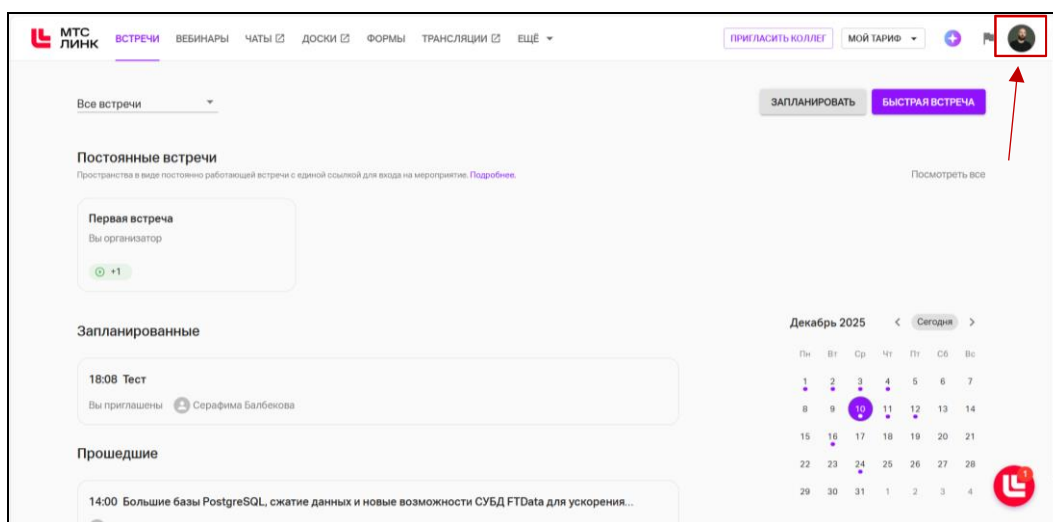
МТС ЛИНК ВСТРЕЧИ ВЕБИНАРЫ ЧАТЫ ДОСКИ ФОРМЫ ТРАНСЛЯЦИИ ЕЩЁ

ПРИГЛАСИТЬ КОЛЛЕГ МОЙ ТАРИФ

Все встречи

ЗАПЛАНИРОВАТЬ БЫСТРАЯ ВСТРЕЧА

Постоянные встречи

Пространства в виде постоянно работающей встречи с единой ссылкой для входа на мероприятие. Подробнее.

Посмотреть все

Первая встреча

Вы организатор

+1

Запланированные

18:08 Тест

Вы приглашены Серафима Балбекова

Прошедшие

14:00 Большие базы PostgreSQL, сжатие данных и новые возможности СУБД FTData для ускорения...

Декабрь 2025 Сегодня

| Пн | Вт | Ср | Чт | Пт | Сб | Вс |
|---|---|---|---|---|---|---|
| 1 | 2 | 3 | 4 | 5 | 6 | 7 |
| 8 | 9 | 10 | 11 | 12 | 13 | 14 |
| 15 | 16 | 17 | 18 | 19 | 20 | 21 |
| 22 | 23 | 24 | 25 | 26 | 27 | 28 |
| 29 | 30 | 31 | 1 | 2 | 3 | 4 |

1